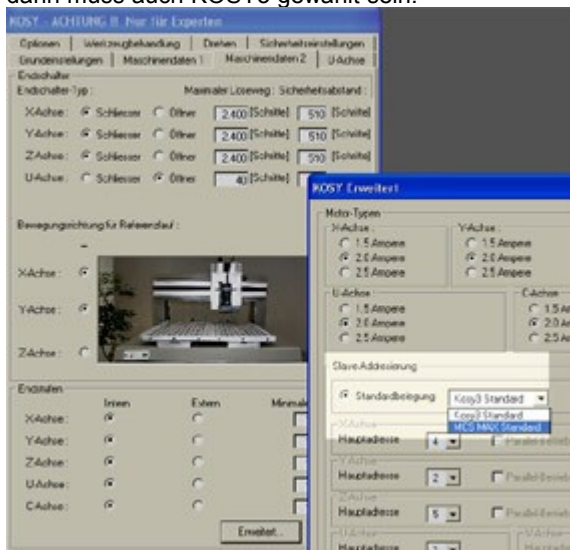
dann muss auch KOSY3 gewählt sein.

KOSY - ACHTUNG !! Nur für Experten

Optionen | Werkzeugbehandlung | Drehen | Sicherheitseinstellungen
Grundeinstellungen | Maschinendaten 1 | Maschinendaten 2 | U-Achse

Endschalter
Endschalter-Typ : Maximaler Loseweg : Sicherheitsabstand :
X-Achse : Schliesser Öffner 2400 [Schritte] 510 [Schritte]
Y-Achse : Schliesser Öffner 2400 [Schritte] 510 [Schritte]
Z-Achse : Schliesser Öffner 2400 [Schritte] 510 [Schritte]
U-Achse : Schliesser Öffner 40 [Schritte]

Bewegungsrichtung für Referenzlauf :
-
X-Achse :
Y-Achse :
Z-Achse :

Endstufen
Intern Extern Minimale
X-Achse :
Y-Achse :
Z-Achse :
U-Achse :
C-Achse :

Erweitert...

KOSY Erweitert

Motor-Typen
X-Achse : Y-Achse :
1.5 Ampere 1.5 Ampere
2.0 Ampere 2.0 Ampere
2.5 Ampere 2.5 Ampere
U-Achse : C-Achse
1.5 Ampere 1.5 Am
2.0 Ampere 2.0 Am
2.5 Ampere 2.5 Am

Slave-Addressierung
Standardbelegung Kosy3 Standard
Kosy3 Standard
MCS MAX Standard

X-Achse
Hauptadresse 4 Parallel-Betrieb
Y-Achse
Hauptadresse 2 Parallel-Betrieb
Z-Achse
Hauptadresse 5 Parallel-Betrieb
U-Achse
Hauptadresse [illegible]